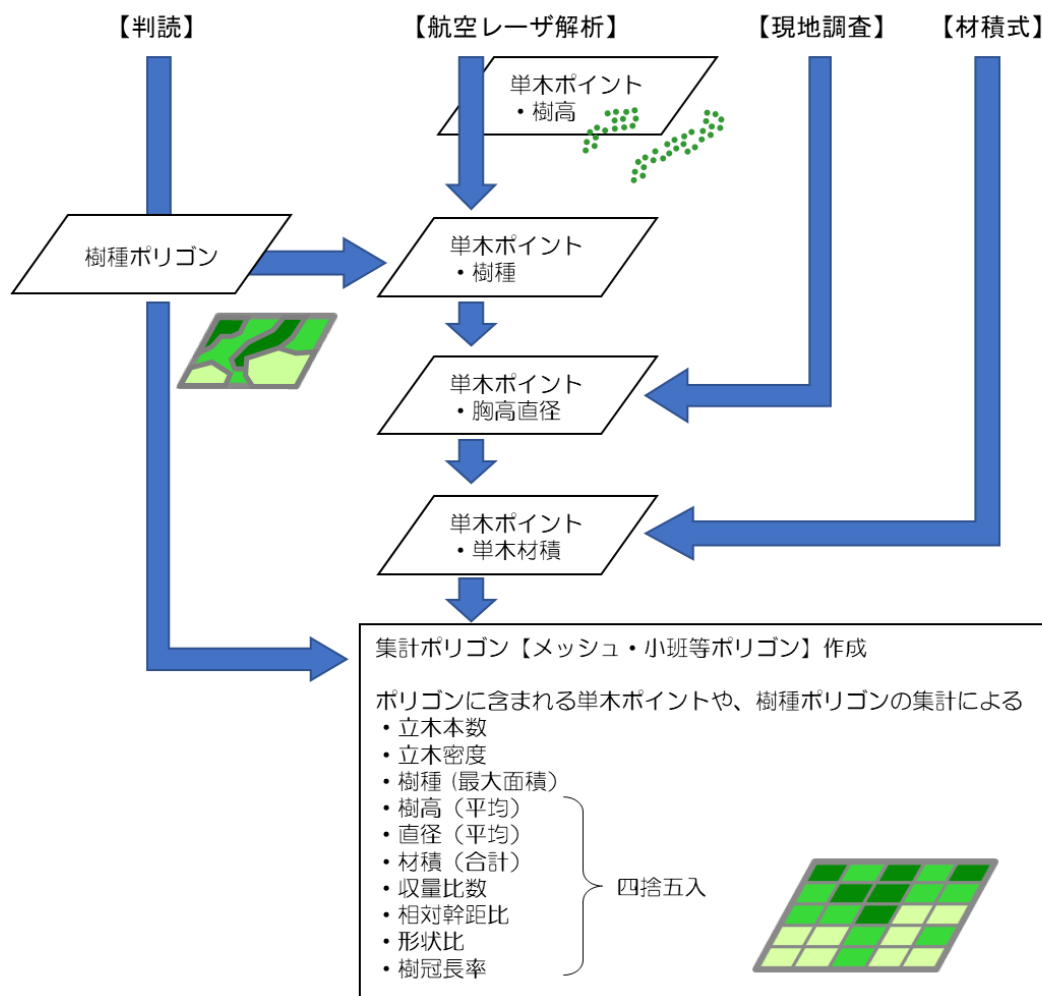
【判読】

【航空レーザ解析】

【現地調査】

【材積式】

単木ポイント
・樹高

樹種ポリゴン

単木ポイント
・樹種

単木ポイント
・胸高直径

単木ポイント
・単木材積

集計ポリゴン【メッシュ・小班等ポリゴン】作成

ポリゴンに含まれる単木ポイントや、樹種ポリゴンの集計による
・立木本数
・立木密度
・樹種（最大面積）
・樹高（平均）
・直径（平均）
・材積（合計）
・収量比数
・相対幹距比
・形状比
・樹冠長率

四捨五入